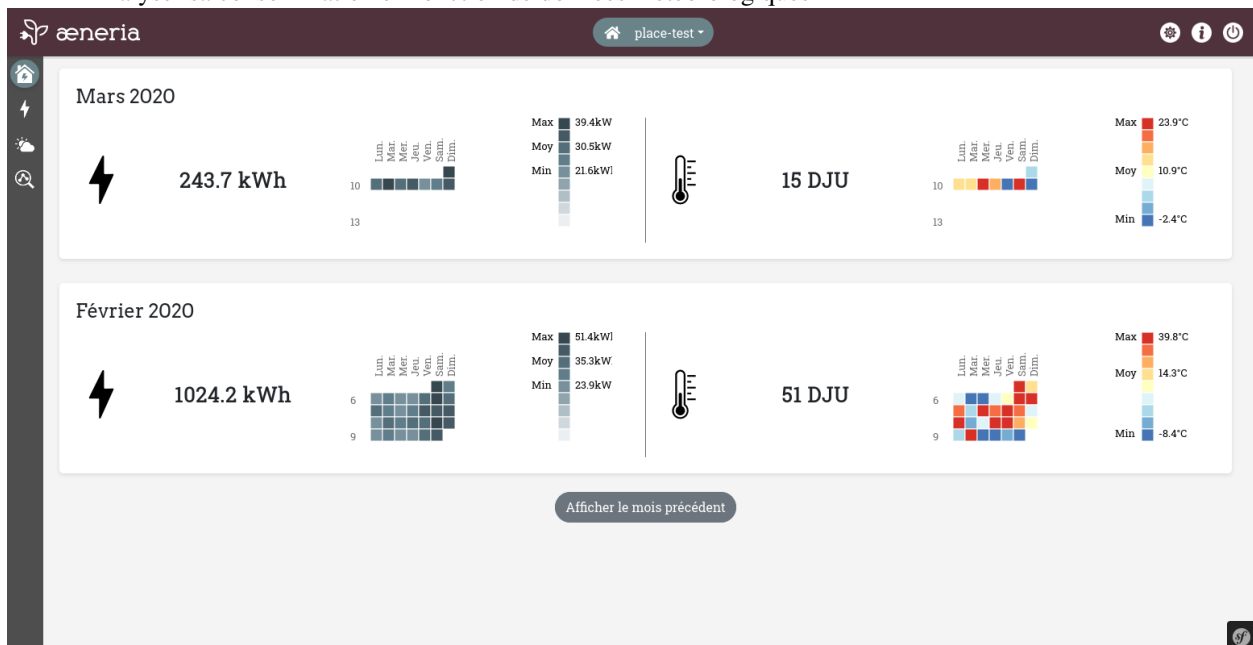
æneria

place-test

Mars 2020

243.7 kWh

Lun. Mar. Mer. Jeu. Ven. Sam. Dim.

10

13

Max 39.4kW
Moy 30.5kW
Min 21.6kWl

15 DJU

Lun. Mar. Mer. Jeu. Ven. Sam. Dim.

10

13

Max 23.9°C
Moy 10.9°C
Min -2.4°C

Février 2020

1024.2 kWh

Lun. Mar. Mer. Jeu. Ven. Sam. Dim.

6

9

Max 51.4kWl
Moy 35.3kW
Min 23.9kW

51 DJU

Lun. Mar. Mer. Jeu. Ven. Sam. Dim.

6

9

Max 39.8°C
Moy 14.3°C
Min -8.4°C

Afficher le mois précédent